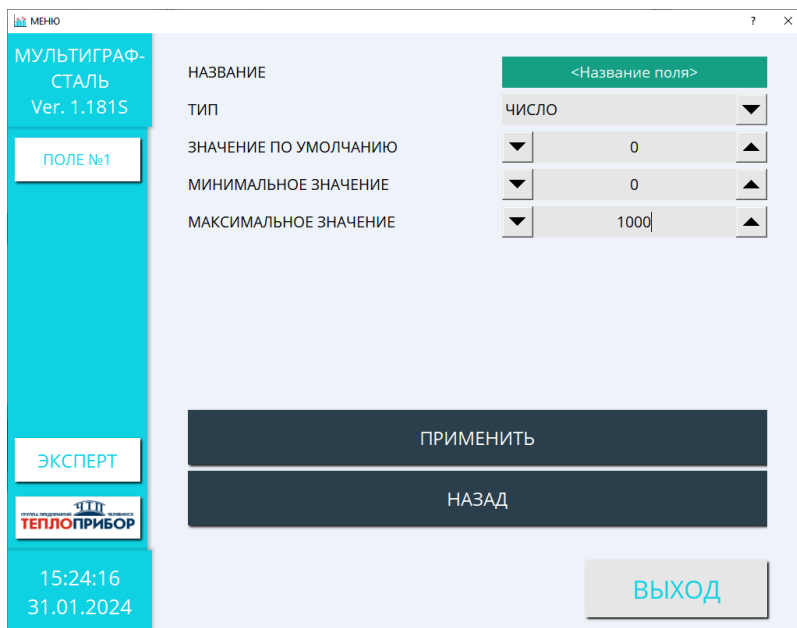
МЕНЮ
?
×

МУЛЬТИГРАФ-СТАЛЬ
Ver. 1.181S

ПОЛЕ №1

НАЗВАНИЕ
<Название поля>
ТИП
ЧИСЛО
ЗНАЧЕНИЕ ПО УМОЛЧАНИЮ
0
МИНИМАЛЬНОЕ ЗНАЧЕНИЕ
0
МАКСИМАЛЬНОЕ ЗНАЧЕНИЕ
1000

ПРИМЕНИТЬ
НАЗАД

ЭКСПЕРТ

ГРУППА ПРЕДПРИЯТИЙ ЧЕЛЯБИНСК
ТЕПЛОПРИБОР

15:24:16
31.01.2024

ВЫХОД